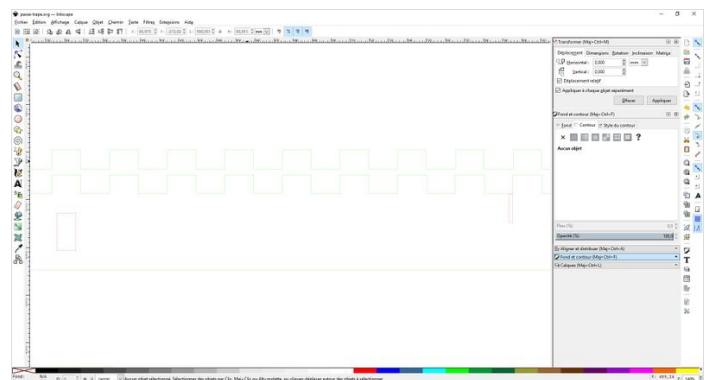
passe-trapo.svg — Inkscape

Fichier Édition Affichage Calque Objet Chemin Texte Filtres Extensions Aide

Transformer (Maj+Ctrl+M)

Déplacement Dimensions Rotation Inclinaison Matrice

Horizontal : 0,000 mm

Vertical : 0,000

Déplacement relatif

Appliquer à chaque objet séparément

Effacer Appliquer

Fond et contour (Maj+Ctrl+F)

Fond Contour Style du contour

?

Aucun objet

Flou (%)

Opacité (%) 100,0

Aligner et distribuer (Maj+Ctrl+A)

Fond et contour (Maj+Ctrl+F)

Calques (Maj+Ctrl+L)

Fond: N/A

Aucun objet sélectionné. Sélectionnez des objets par Clic, Maj+Clic ou Alt+molette, ou cliquez-déplacez autour des objets à sélectionner.

14%